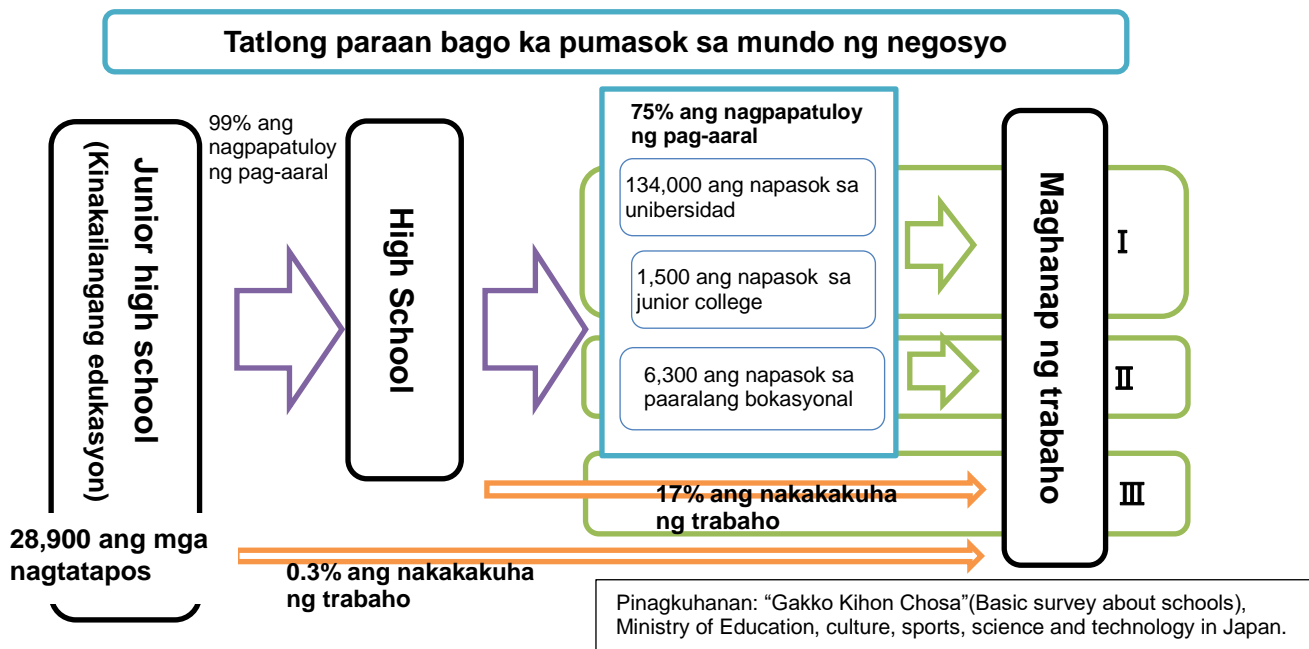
Tatlong paraan bago ka pumasok sa mundo ng negosyo

Junior high school (Kinakailangang edukasyon)

28,900 ang mga nagtatapos

99% ang nagpapatuloy ng pag-aaral

High School

75% ang nagpapatuloy ng pag-aaral

134,000 ang napasok sa unibersidad

1,500 ang napasok sa junior college

6,300 ang napasok sa paaralang bokasyonal

17% ang nakakakuha ng trabaho

0.3% ang nakakakuha ng trabaho

Maghanap ng trabaho

I

II

III

Pinagkuhanan: “Gakko Kihon Chosa”(Basic survey about schools), Ministry of Education, culture, sports, science and technology in Japan.